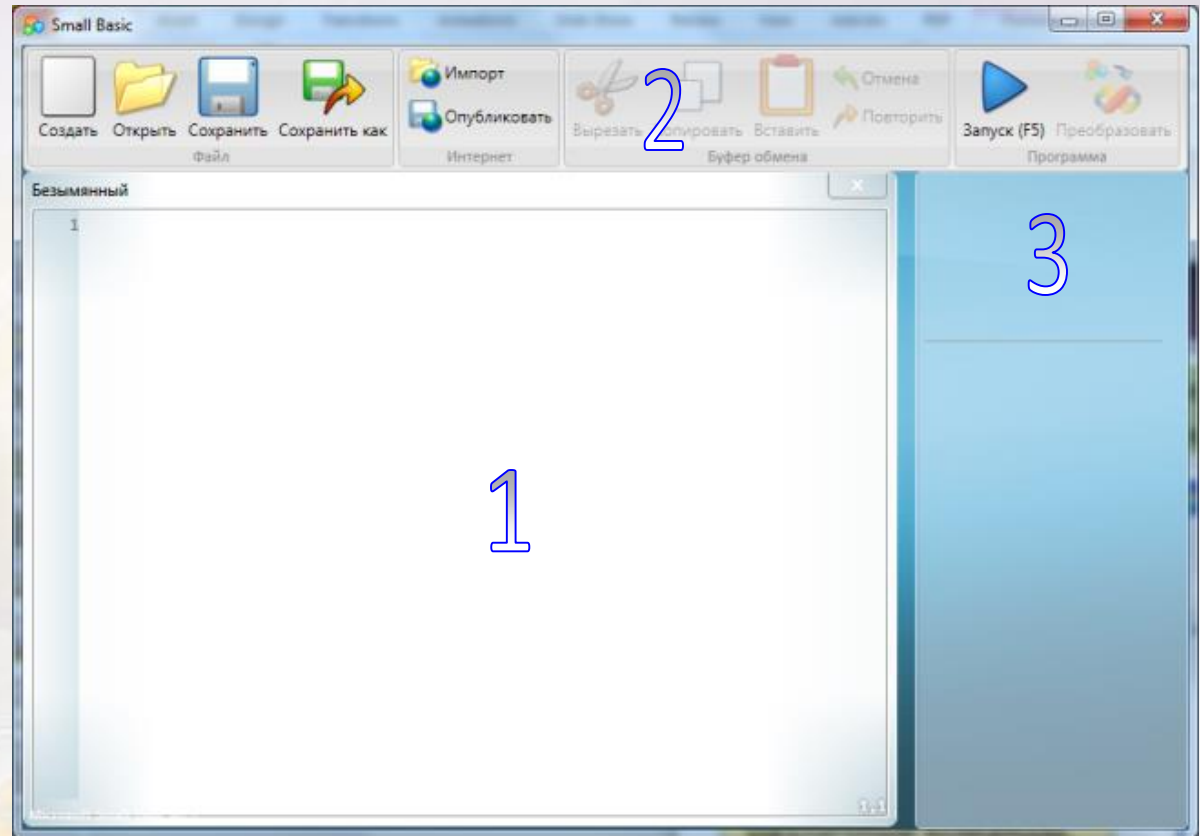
Small Basic

Создать Открыть Сохранить Сохранить как
Файл

Импорт
Опубликовать
Интернет

Вырезать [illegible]пировать Вставить Отмена Повторить
Буфер обмена

Запуск (F5) Преобразовать
Программа

2

Безымянный

1

1

3

1:1